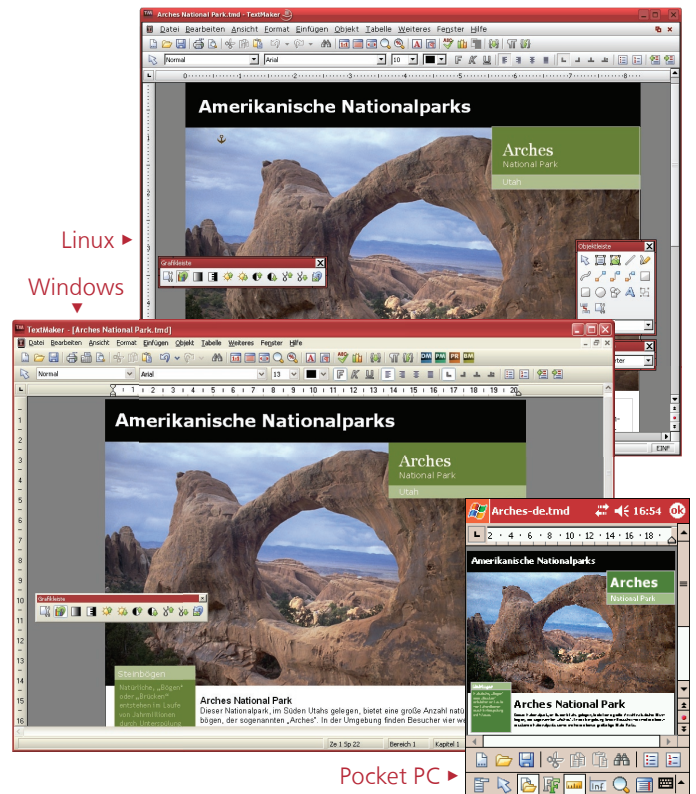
Arches National Park.tmd - TextMaker

Datei Bearbeiten Ansicht Format Einfügen Objekt Tabelle Weiteres Fenster Hilfe

Normal Arial 10

Amerikanische Nationalparks

Arches
National Park
Utah

Grafikleiste

Objektleiste

Linux ▸

Windows
▾

TextMaker - [Arches National Park.tmd]

Datei Bearbeiten Ansicht Format Einfügen Objekt Tabelle Weiteres Fenster Hilfe

Normal Arial 13

Amerikanische Nationalparks

Arches
National Park
Utah

Grafikleiste

Steinbögen

Natürliche „Bögen" oder „Brücken" entstehen im Laufe von Jahrmillionen durch Unterspülung

Arches National Park

Dieser Nationalpark, im Süden Utahs gelegen, bietet eine große Anzahl natü bögen, der sogenannten „Arches". In der Umgebung finden Besucher vier we

Ze 1 Sp 22 Bereich 1 Kapitel 1

EINF

Arches-de.tmd 16:54 ok

Amerikanische Nationalparks

Arches
National Park

Arches National Park

Pocket PC ▸